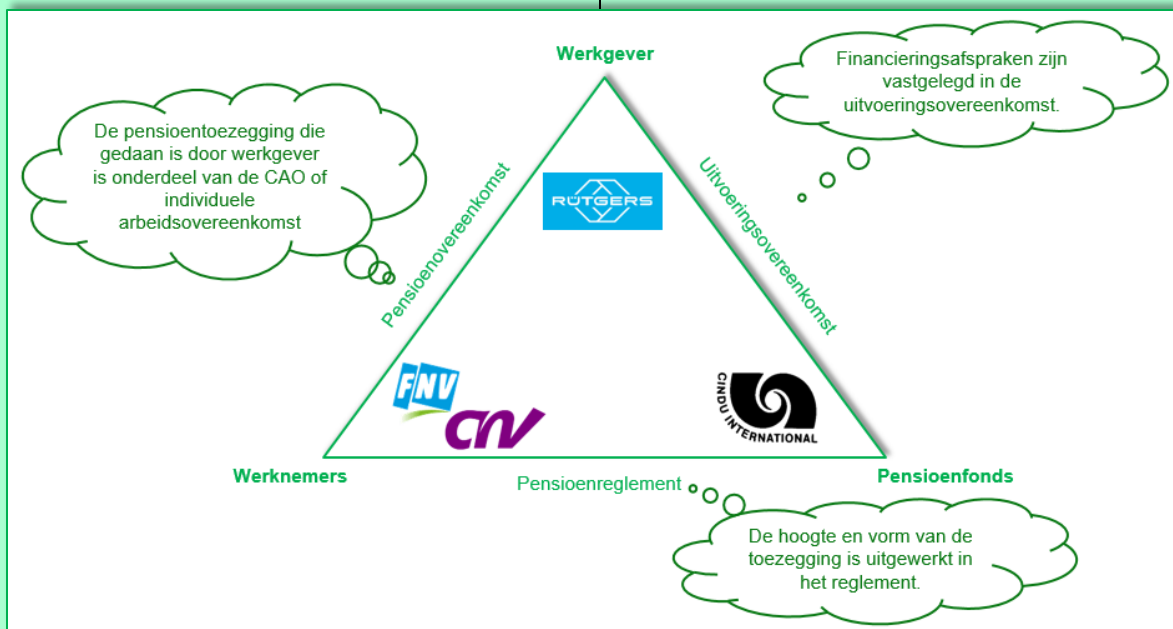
Werkgever

Financieringsafspraken zijn vastgelegd in de uitvoeringsovereenkomst.

De pensioentoezegging die gedaan is door werkgever is onderdeel van de CAO of individuele arbeidsovereenkomst

Pensioenovereenkomst

RUTGERS

Uitvoeringsovereenkomst

FNV

CNV

CINDU INTERNATIONAL

Werknemers

Pensioenreglement

Pensioenfonds

De hoogte en vorm van de toezegging is uitgewerkt in het reglement.